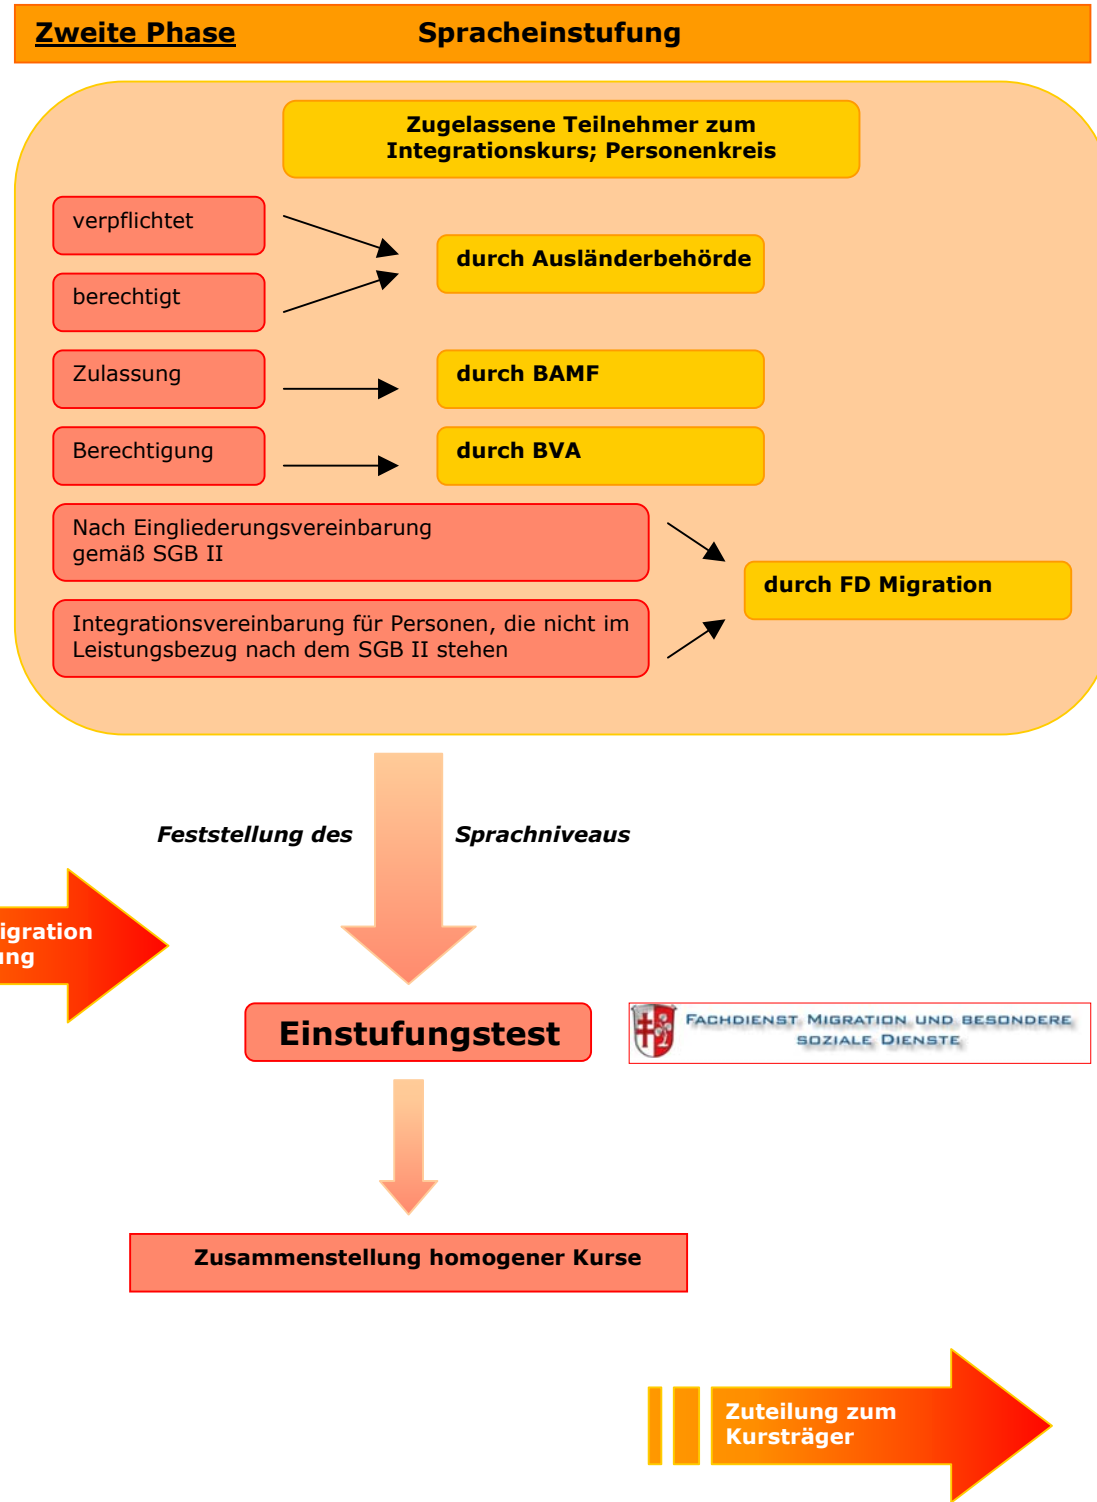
Zweite Phase Spracheinstufung

Zugelassene Teilnehmer zum Integrationskurs; Personenkreis

verpflichtet

berechtigt

durch Ausländerbehörde

Zulassung

durch BAMF

Berechtigung

durch BVA

Nach Eingliederungsvereinbarung gemäß SGB II

Integrationsvereinbarung für Personen, die nicht im Leistungsbezug nach dem SGB II stehen

durch FD Migration

Feststellung des Sprachniveaus

igration
ung

Einstufungstest

Fachdienst Migration und besondere soziale Dienste

Zusammenstellung homogener Kurse

Zuteilung zum Kursträger